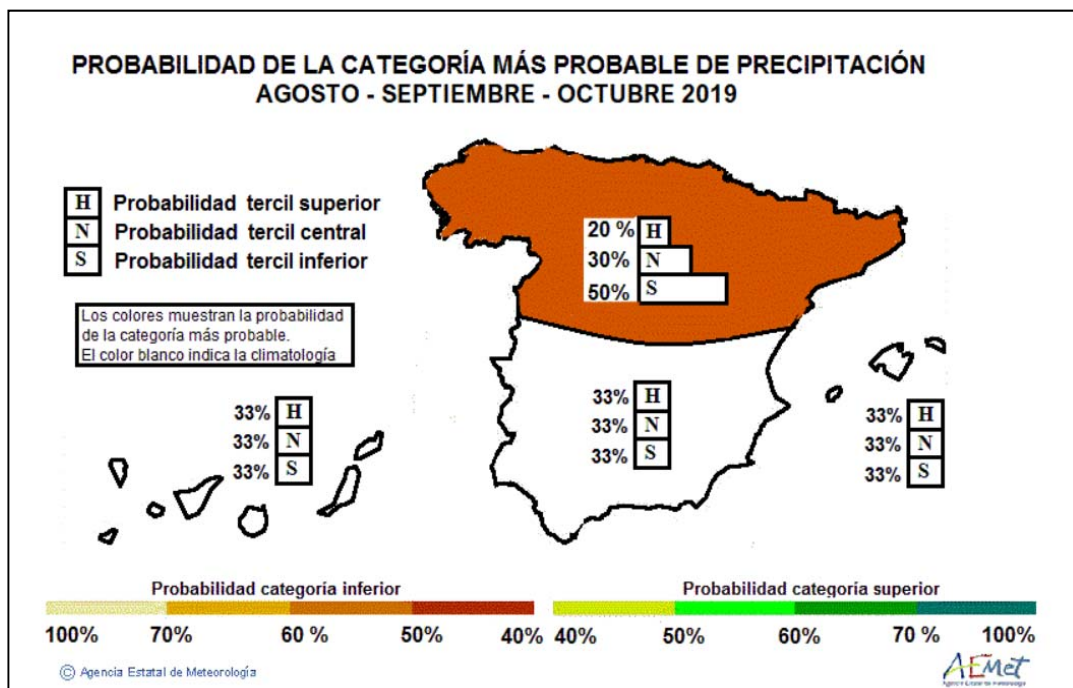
PROBABILIDAD DE LA CATEGORÍA MÁS PROBABLE DE PRECIPITACIÓN
AGOSTO - SEPTIEMBRE - OCTUBRE 2019

H Probabilidad tercil superior
N Probabilidad tercil central
S Probabilidad tercil inferior

Los colores muestran la probabilidad de la categoría más probable.
El color blanco indica la climatología

20 % H
30% N
50% S

33% H
33% N
33% S

33% H
33% N
33% S

33% H
33% N
33% S

Probabilidad categoría inferior
100% 70% 60 % 50% 40%

Probabilidad categoría superior
40% 50% 60% 70 % 100%

© Agencia Estatal de Meteorología

AEMet